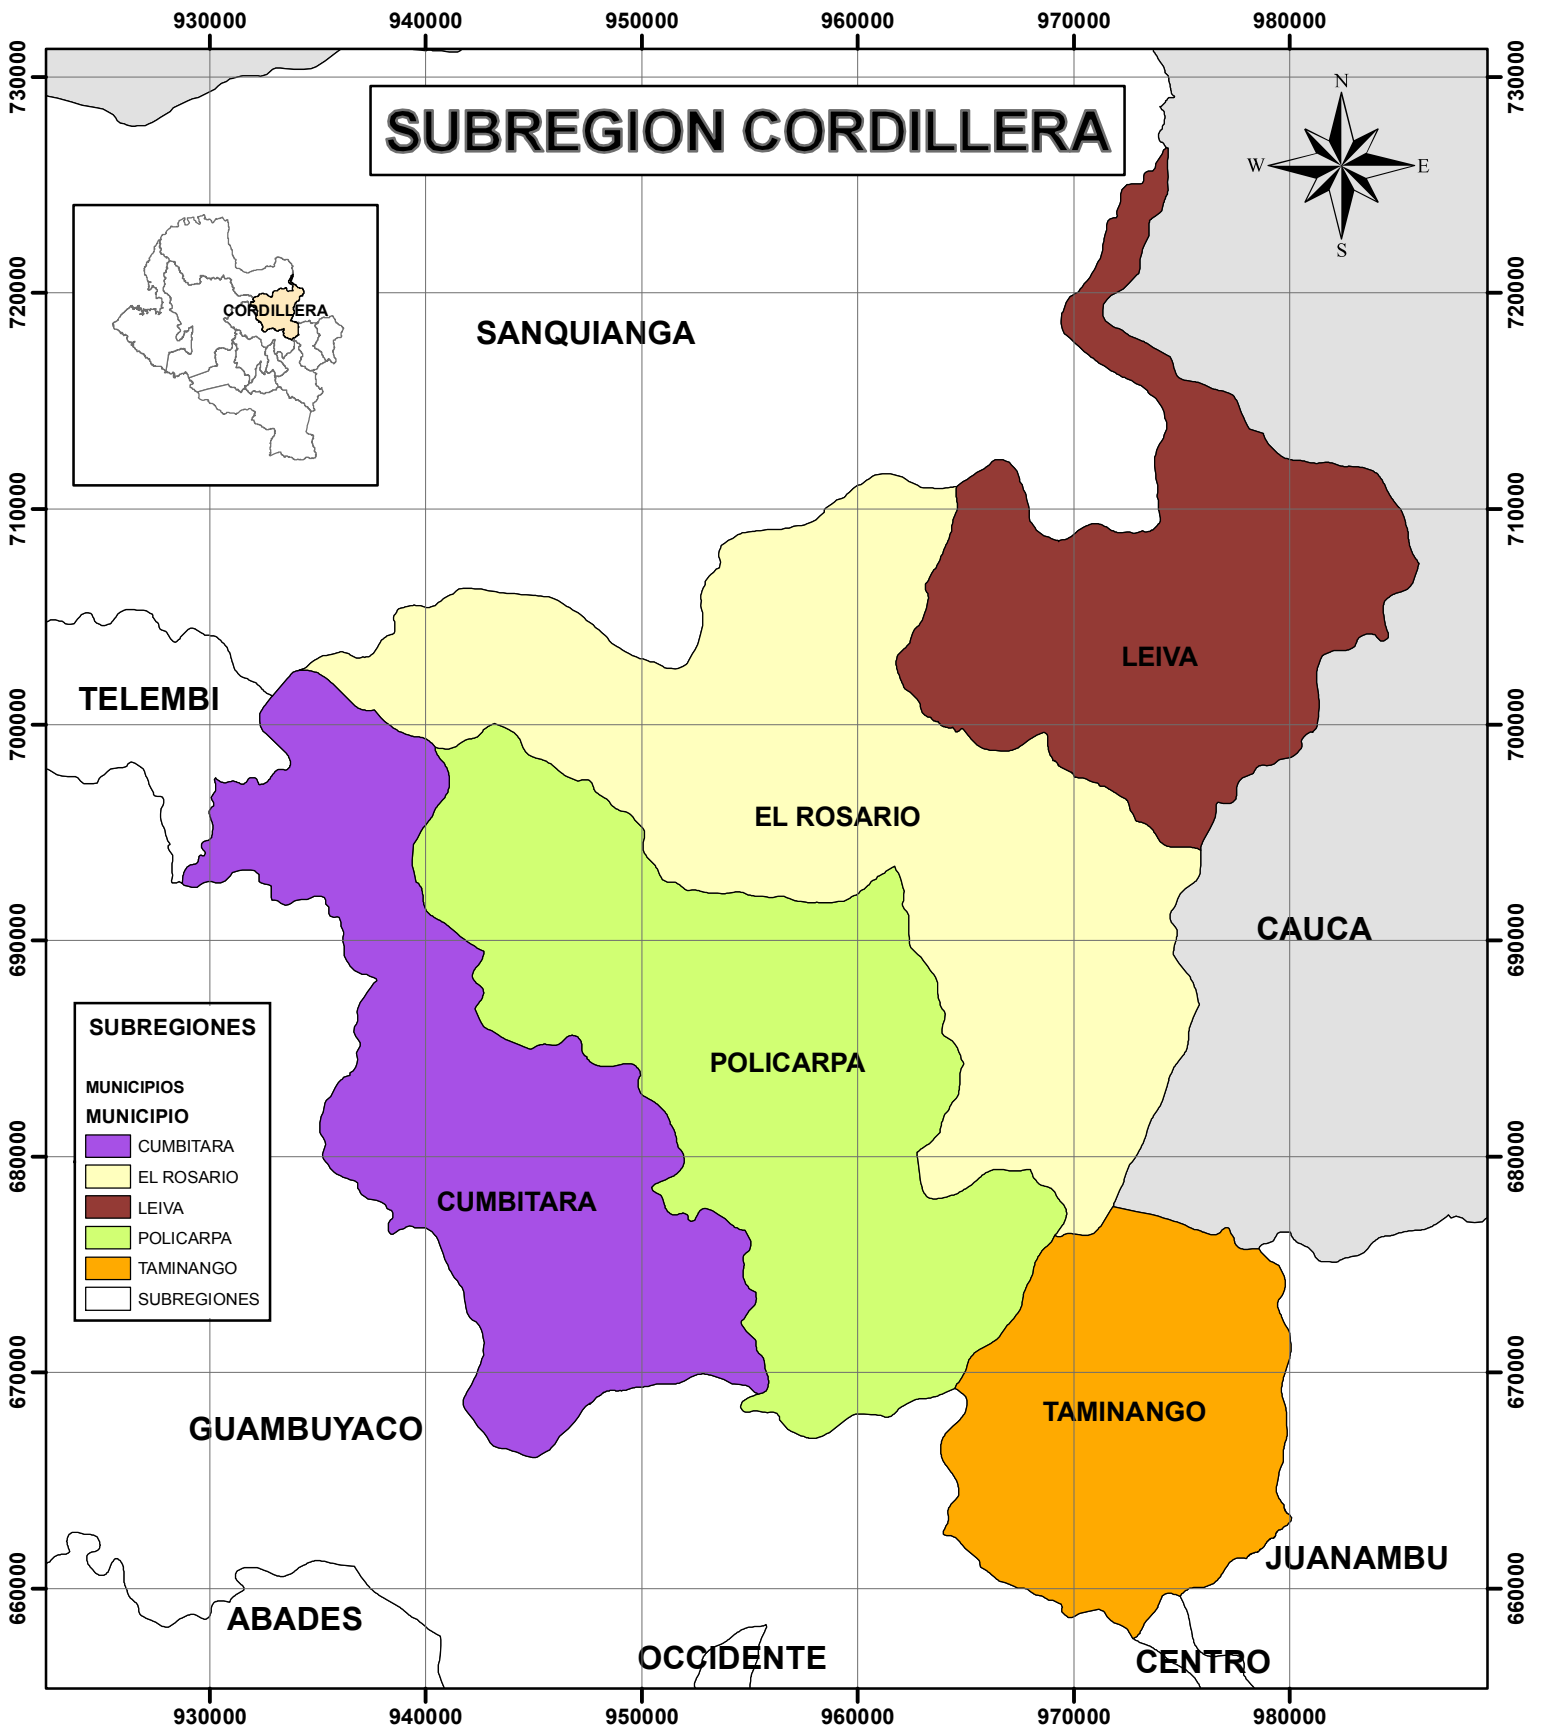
930000 940000 950000 960000 970000 980000

SUBREGION CORDILLERA

CORDILLERA

N
W E
S

730000
720000
710000
700000
690000
680000
670000
660000

SANQUIANGA

LEIVA

TELEMBI

EL ROSARIO

CAUCA

SUBREGIONES

MUNICIPIOS
MUNICIPIO
CUMBITARA
EL ROSARIO
LEIVA
POLICARPA
TAMINANGO
SUBREGIONES

POLICARPA

CUMBITARA

TAMINANGO

GUAMBUYACO

JUANAMBU

ABADES

OCCIDENTE

CENTRO

930000 940000 950000 960000 970000 980000